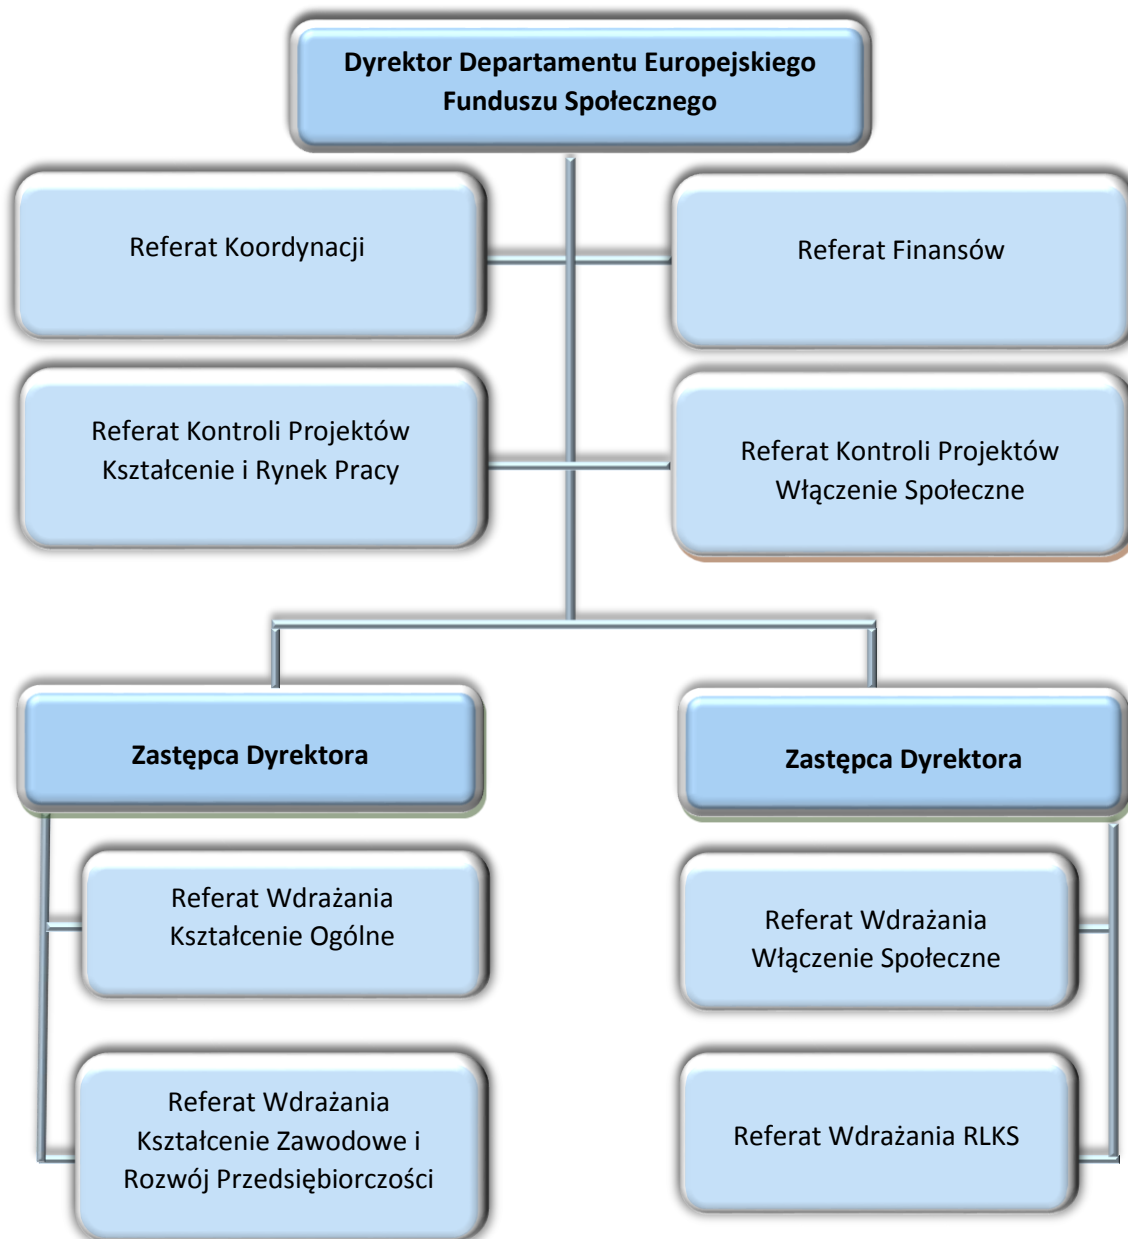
Dyrektor Departamentu Europejskiego Funduszu Społecznego

Referat Koordynacji

Referat Finansów

Referat Kontroli Projektów Kształcenie i Rynek Pracy

Referat Kontroli Projektów Włączenie Społeczne

Zastępca Dyrektora

Referat Wdrażania Kształcenie Ogólne

Referat Wdrażania Kształcenie Zawodowe i Rozwój Przedsiębiorczości

Zastępca Dyrektora

Referat Wdrażania Włączenie Społeczne

Referat Wdrażania RLKS